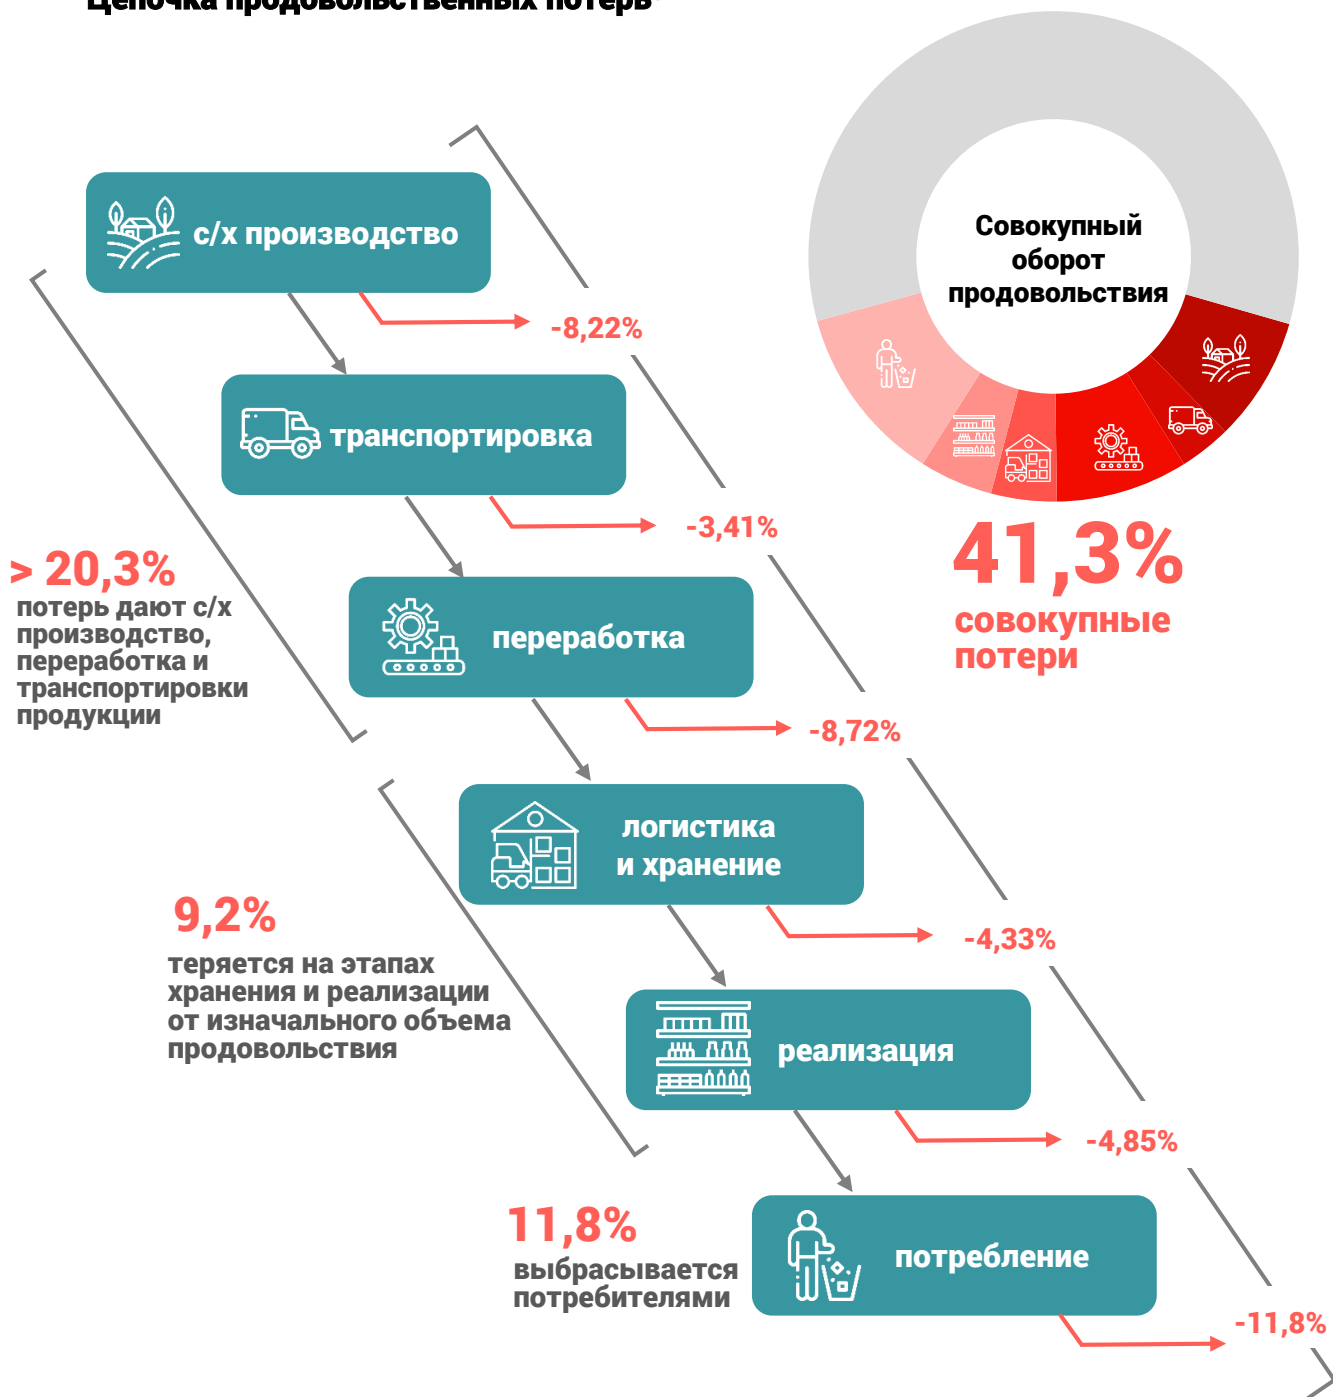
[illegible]

с/х производство

-8,22%

транспортировка

-3,41%

переработка

-8,72%

логистика и хранение

-4,33%

реализация

-4,85%

потребление

-11,8%

Совокупный оборот продовольствия

41,3%
совокупные потери

> 20,3%
потерь дают с/х производство, переработка и транспортировки продукции

9,2%
теряется на этапах хранения и реализации от изначального объема продовольствия

11,8%
выбрасывается потребителями